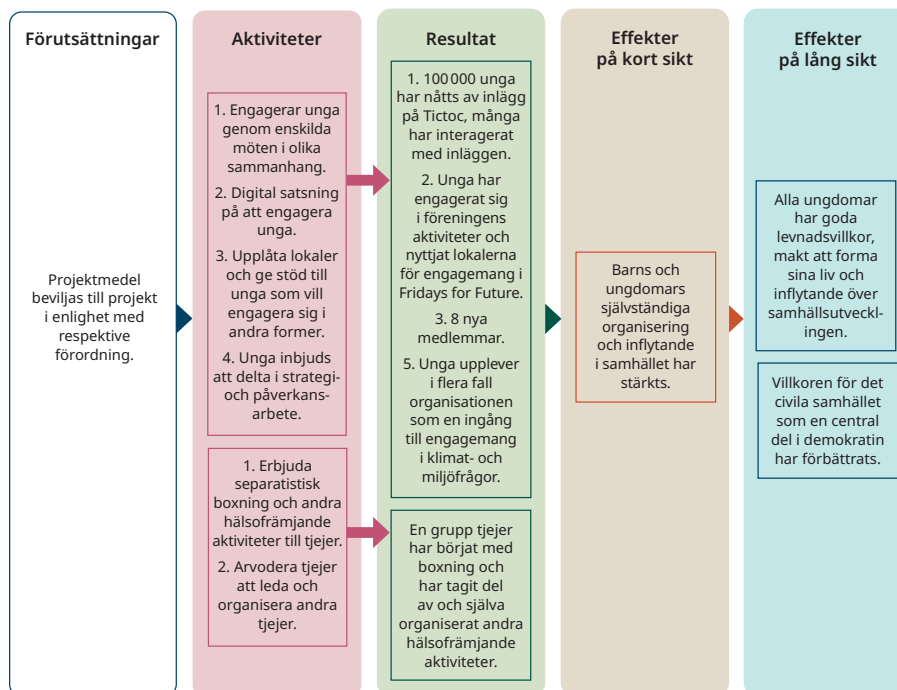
Förutsättningar

Projektmedel beviljas till projekt i enlighet med respektive förordning.

Aktiviteter

1. Engagerar unga genom enskilda möten i olika sammanhang.

2. Digital satsning på att engagera unga.

3. Upplåta lokaler och ge stöd till unga som vill engagera sig i andra former.

4. Unga inbjuds att delta i strategi- och påverkansarbete.

1. Erbjuda separatistisk boxning och andra hälsofrämjande aktiviteter till tjejer.

2. Arvodera tjejer att leda och organisera andra tjejer.

Resultat

1. 100 000 unga har nåtts av inlägg på Tictoc, många har interagerat med inläggen.

2. Unga har engagerat sig i föreningens aktiviteter och nyttjat lokalerna för engagemang i Fridays for Future.

3. 8 nya medlemmar.

5. Unga upplever i flera fall organisationen som en ingång till engagemang i klimat- och miljöfrågor.

En grupp tjejer har börjat med boxning och har tagit del av och själva organiserat andra hälsofrämjande aktiviteter.

Effekter på kort sikt

Barns och ungdomars självständiga organisering och inflytande i samhället har stärkts.

Effekter på lång sikt

Alla ungdomar har goda levnadsvillkor, makt att forma sina liv och inflytande över samhällsutvecklingen.

Villkoren för det civila samhället som en central del i demokratin har förbättrats.